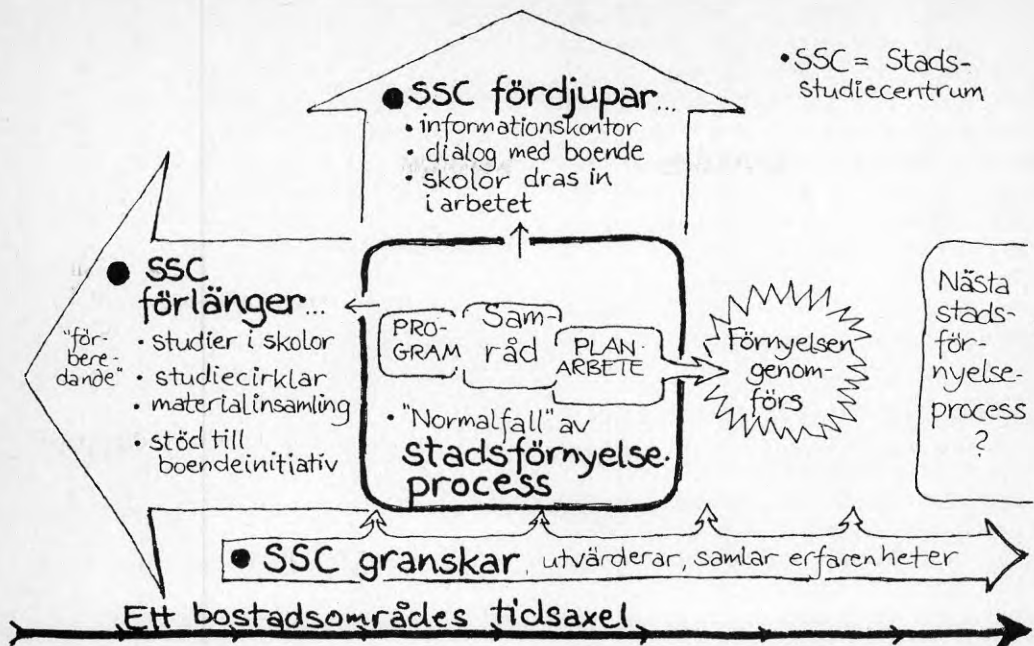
•SSC = Stadsstudiecentrum

• SSC fördjupar...
• informationskontor
• dialog med boende
• skolor dras in i arbetet

• SSC förlänger...
"förberedande"
• studier i skolor
• studiecirklar
• materialinsamling
• stöd till boendeinitiativ

PROGRAM
Samråd
PLANARBETE

• "Normalfall" av stadsförnyelseprocess

Förnyelsen genomförs

Nästa stadsförnyelseprocess ?

• SSC granskar, utvärderar, samlar erfarenheter

Ett bostadsområdes tidsaxel